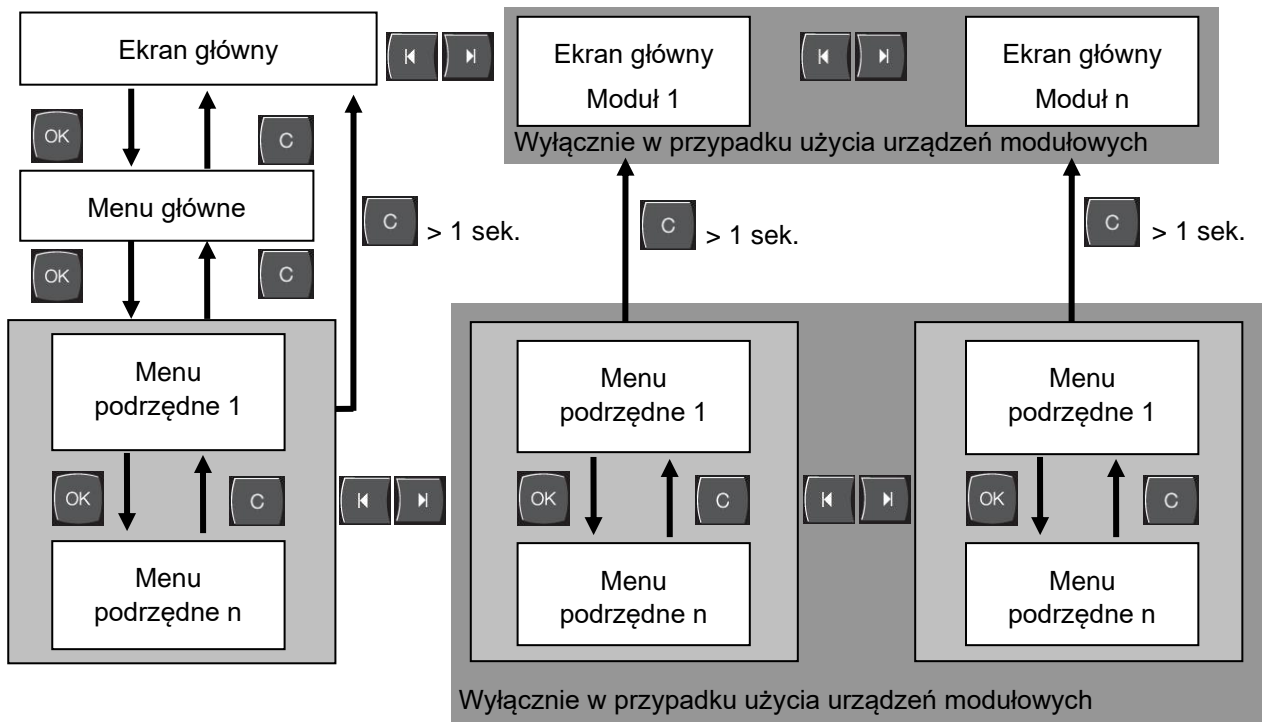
Ekran główny

Ekran główny
Moduł 1

Ekran główny
Moduł n

Wyłącznie w przypadku użycia urządzeń modułowych

OK

C

Menu główne

C > 1 sek.

C > 1 sek.

C > 1 sek.

OK

C

Menu podrzędne 1

OK

C

Menu podrzędne n

Menu podrzędne 1

OK

C

Menu podrzędne n

Menu podrzędne 1

OK

C

Menu podrzędne n

Wyłącznie w przypadku użycia urządzeń modułowych